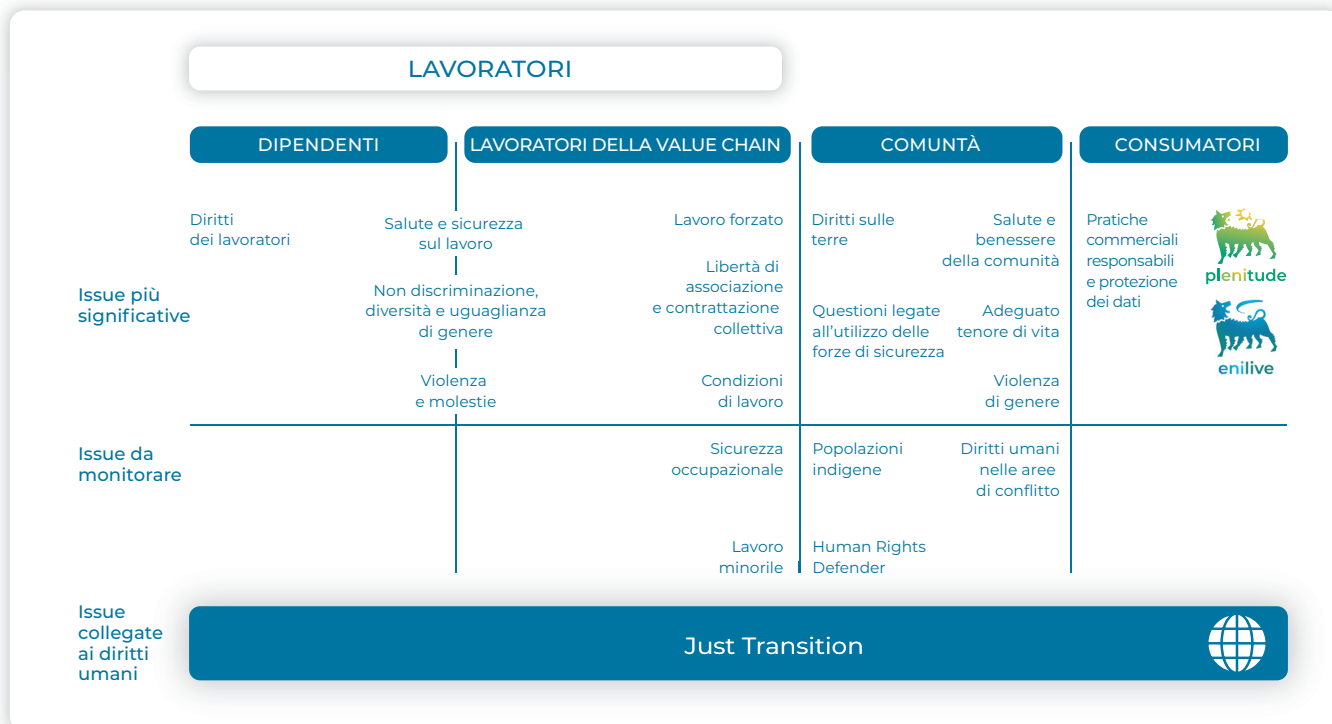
LAVORATORI

DIPENDENTI

LAVORATORI DELLA VALUE CHAIN

COMUNTÀ

CONSUMATORI

Issue più significative

Diritti dei lavoratori

Salute e sicurezza sul lavoro

Non discriminazione, diversità e uguaglianza di genere

Violenza e molestie

Lavoro forzato

Libertà di associazione e contrattazione collettiva

Condizioni di lavoro

Diritti sulle terre

Salute e benessere della comunità

Questioni legate all'utilizzo delle forze di sicurezza

Adeguato tenore di vita

Violenza di genere

Pratiche commerciali responsabili e protezione dei dati

plenitude

enilive

Issue da monitorare

Sicurezza occupazionale

Lavoro minorile

Popolazioni indigene

Human Rights Defender

Diritti umani nelle aree di conflitto

Issue collegate ai diritti umani

Just Transition